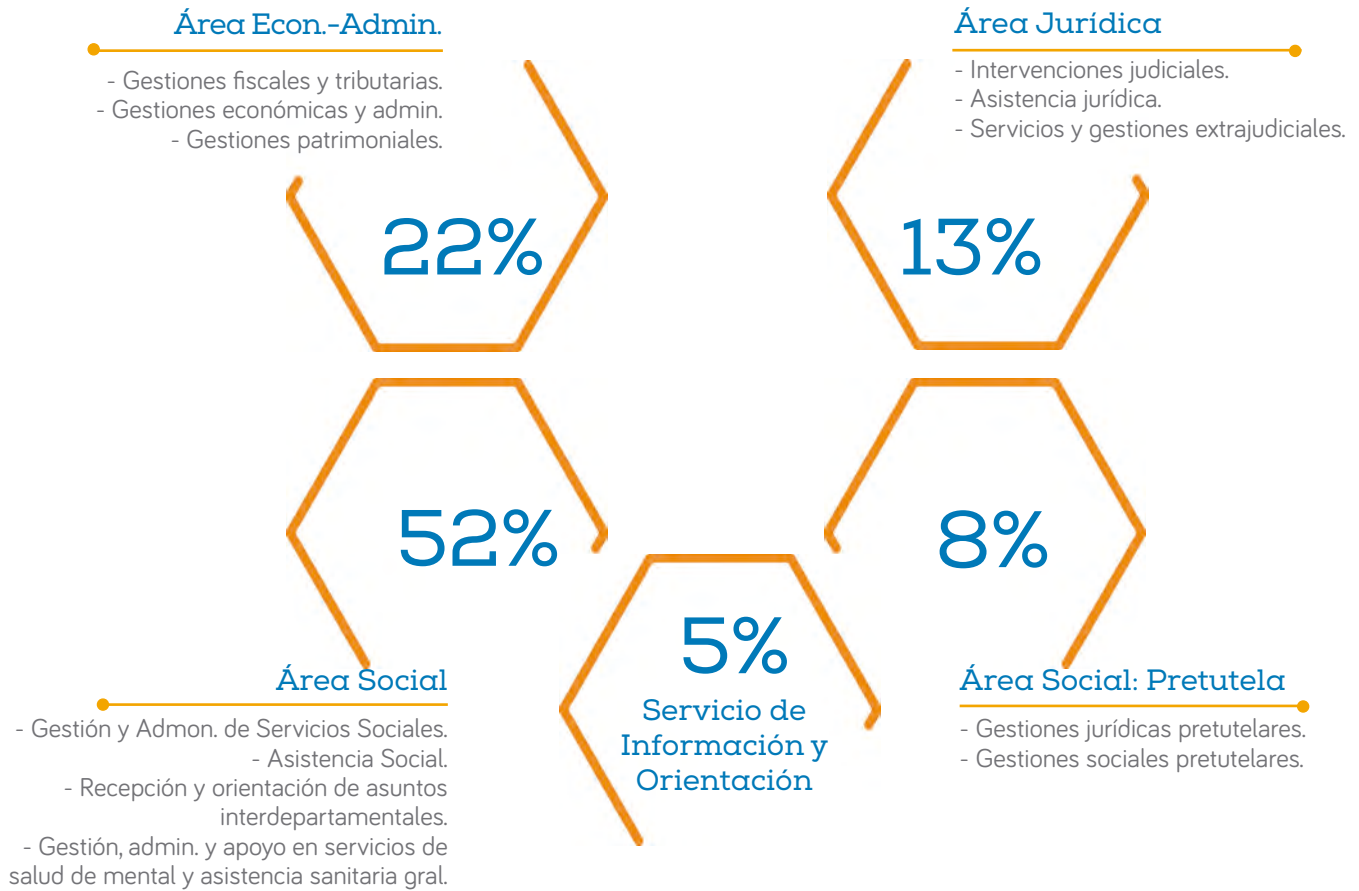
Área Econ.-Admin.

- Gestiones fiscales y tributarias.
- Gestiones económicas y admin.
- Gestiones patrimoniales.

22%

Área Jurídica

- Intervenciones judiciales.
- Asistencia jurídica.
- Servicios y gestiones extrajudiciales.

13%

52%

8%

5%

Servicio de Información y Orientación

Área Social

- Gestión y Admon. de Servicios Sociales.
- Asistencia Social.
- Recepción y orientación de asuntos interdepartamentales.
- Gestión, admin. y apoyo en servicios de salud de mental y asistencia sanitaria gral.

Área Social: Pretutela

- Gestiones jurídicas pretutelares.
- Gestiones sociales pretutelares.